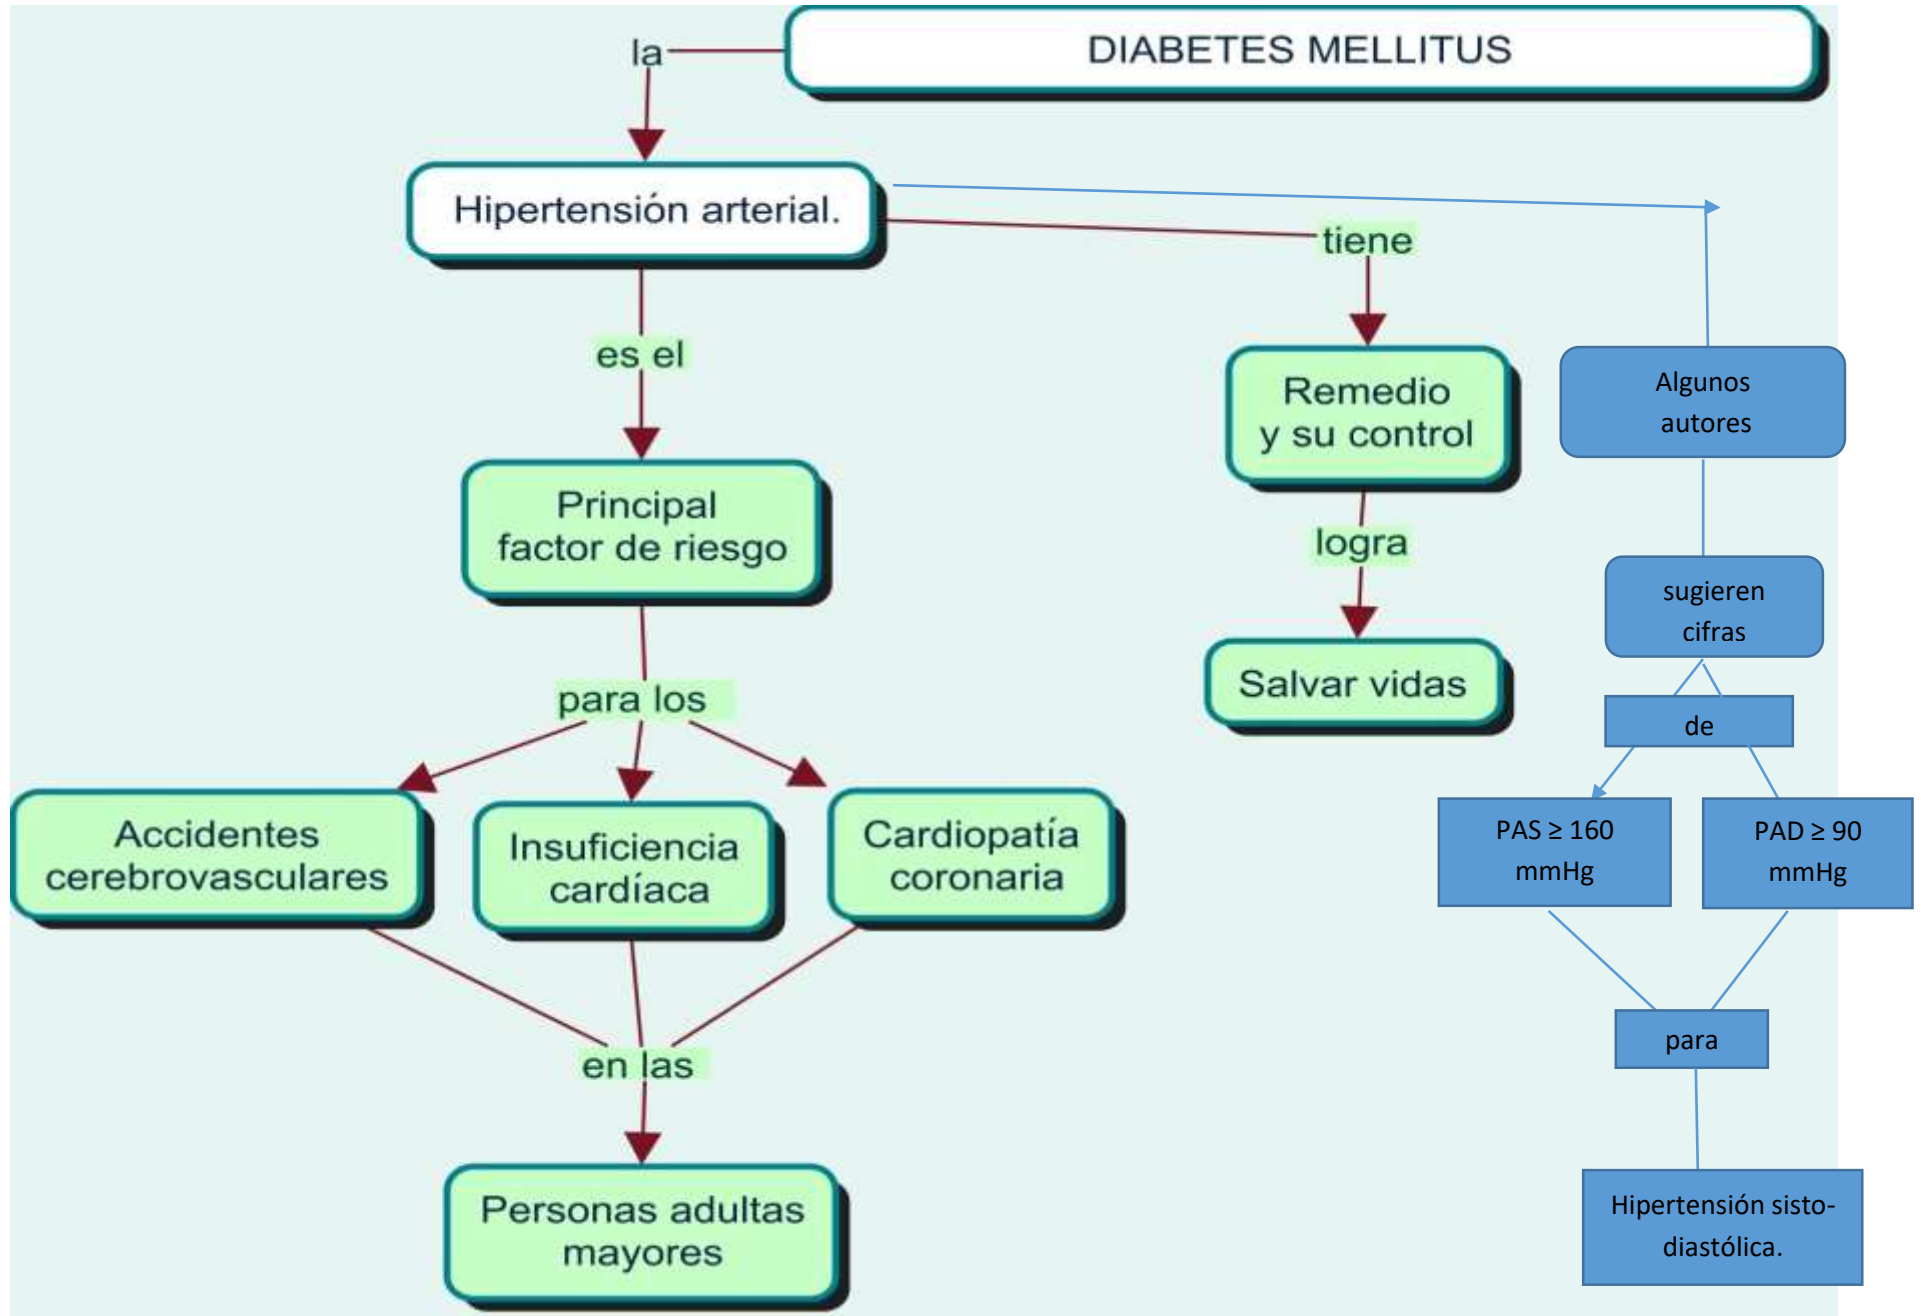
DIABETES MELLITUS

la

Hipertensión arterial.

es el

Principal factor de riesgo

para los

Accidentes cerebrovasculares

Insuficiencia cardíaca

Cardiopatía coronaria

en las

Personas adultas mayores

tiene

Remedio y su control

logra

Salvar vidas

Algunos autores

sugieren cifras

de

PAS $\geq$ 160 mmHg

PAD $\geq$ 90 mmHg

para

Hipertensión sisto-diastólica.